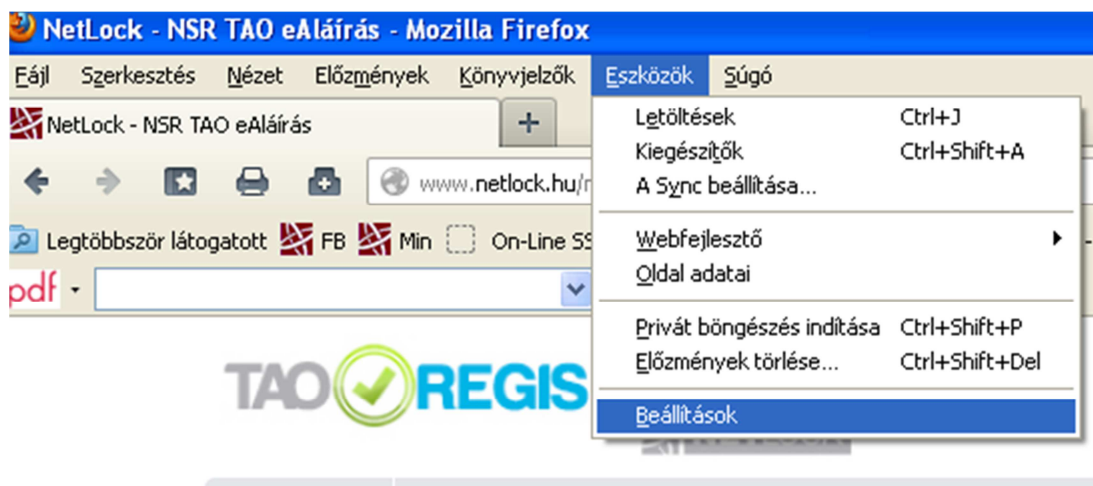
NetLock - NSR TAO eAláírás - Mozilla Firefox

Fájl Szerkesztés Nézet Előzmények Könyvjelzők Eszközök Súgó

NetLock - NSR TAO eAláírás

+

www.netlock.hu/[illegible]

Legtöbbször látogatott FB Min On-Line SS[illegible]

pdf

TAO REGIS

Letöltések Ctrl+J
Kiegészítők Ctrl+Shift+A
A Sync beállítása...
Webfejlesztő
Oldal adatai
Privát böngészés indítása Ctrl+Shift+P
Előzmények törlése... Ctrl+Shift+Del
Beállítások